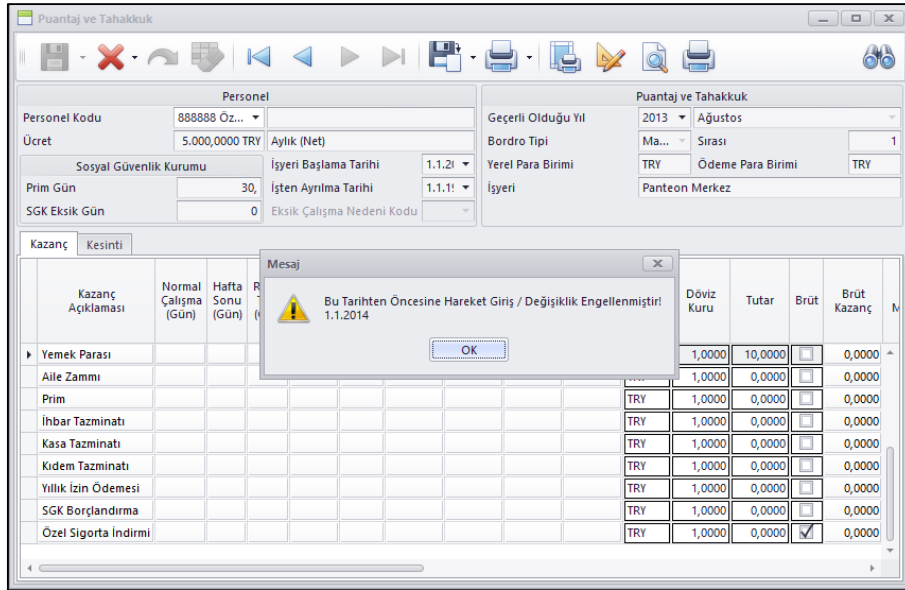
Puantaj ve Tahakkuk

Personel

Personel Kodu 888888 Öz...

Ücret 5.000,0000 TRY Aylık (Net)

Sosyal Güvenlik Kurumu

İşyeri Başlama Tarihi 1.1.2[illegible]

Prim Gün 30,

İşten Ayrılma Tarihi 1.1.1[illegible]

SGK Eksik Gün 0

Eksik Çalışma Nedeni Kodu

Puantaj ve Tahakkuk

Geçerli Olduğu Yıl 2013 Ağustos

Bordro Tipi Ma... Sırası 1

Yerel Para Birimi TRY Ödeme Para Birimi TRY

İşyeri Panteon Merkez

Kazanç Kesinti

Mesaj

Bu Tarihten Öncesine Hareket Giriş / Değişiklik Engellenmiştir! 1.1.2014

OK

| Kazanç Açıklaması | Normal Çalışma (Gün) | Hafta Sonu (Gün) | R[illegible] | | | | | | Döviz Kuru | Tutar | Brüt | Brüt Kazanç | M |
|---|---|---|---|---|---|---|---|---|---|---|---|---|---|
| Yemek Parası | | | | | | | | | 1,0000 | 10,0000 | ☐ | 0,0000 | |
| Aile Zammı | | | | | | | | | 1,0000 | 0,0000 | ☐ | 0,0000 | |
| Prim | | | | | | | | TRY | 1,0000 | 0,0000 | ☐ | 0,0000 | |
| İhbar Tazminatı | | | | | | | | TRY | 1,0000 | 0,0000 | ☐ | 0,0000 | |
| Kasa Tazminatı | | | | | | | | TRY | 1,0000 | 0,0000 | ☐ | 0,0000 | |
| Kıdem Tazminatı | | | | | | | | TRY | 1,0000 | 0,0000 | ☐ | 0,0000 | |
| Yıllık İzin Ödemesi | | | | | | | | TRY | 1,0000 | 0,0000 | ☐ | 0,0000 | |
| SGK Borçlandırma | | | | | | | | TRY | 1,0000 | 0,0000 | ☐ | 0,0000 | |
| Özel Sigorta İndirmi | | | | | | | | TRY | 1,0000 | 0,0000 | ☑ | 0,0000 | |